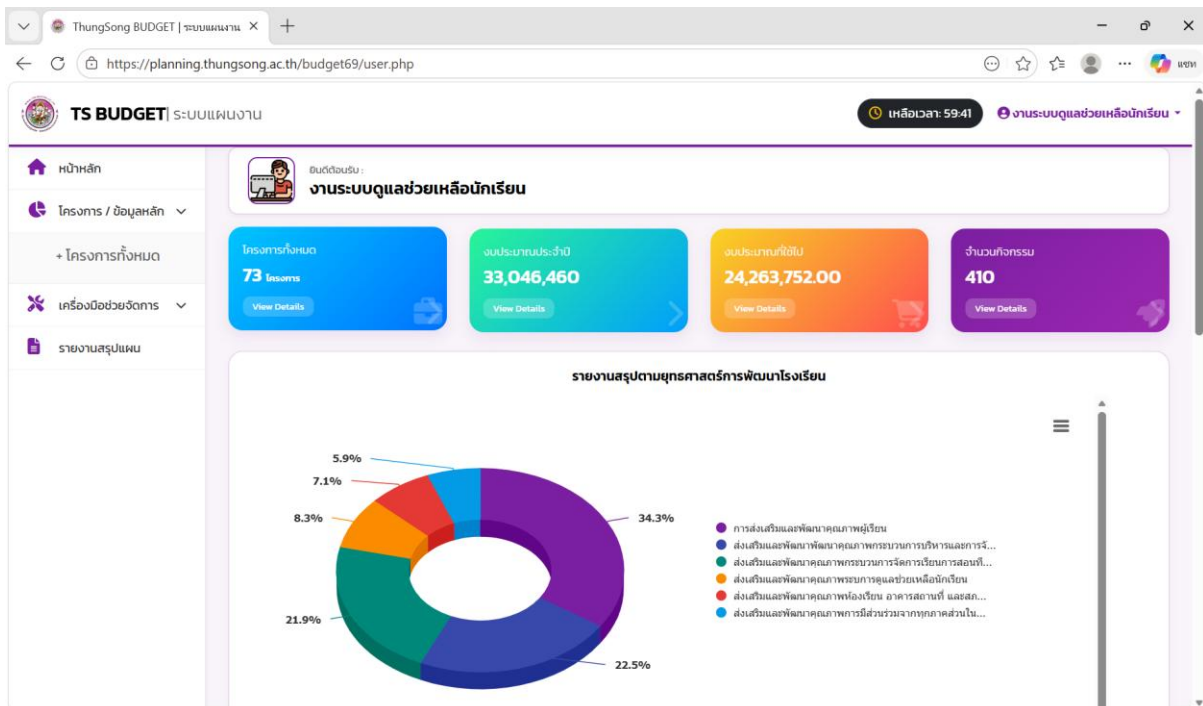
ThungSong BUDGET | ระบบแผนงาน

https://planning.thungsong.ac.th/budget69/user.php

แชท

TS BUDGET | ระบบแผนงาน

เหลือเวลา: 59:41

งานระบบดูแลช่วยเหลือนักเรียน

หน้าหลัก

โครงการ / ข้อมูลหลัก

+ โครงการทั้งหมด

เครื่องมือช่วยจัดการ

รายงานสรุปแผน

ยินดีต้อนรับ :

งานระบบดูแลช่วยเหลือนักเรียน

โครงการทั้งหมด

73 โครงการ

View Details

งบประมาณประจำปี

33,046,460

View Details

งบประมาณที่ใช้ไป

24,263,752.00

View Details

จำนวนกิจกรรม

410

View Details

รายงานสรุปตามยุทธศาสตร์การพัฒนาโรงเรียน

5.9%

7.1%

8.3%

21.9%

34.3%

22.5%

การส่งเสริมและพัฒนาคุณภาพผู้เรียน

ส่งเสริมและพัฒนาพัฒนาคุณภาพกระบวนการบริหารและการจั...

ส่งเสริมและพัฒนาคุณภาพกระบวนการจัดการเรียนการสอนที่...

ส่งเสริมและพัฒนาคุณภาพระบบการดูแลช่วยเหลือนักเรียน

ส่งเสริมและพัฒนาคุณภาพห้องเรียน อาคารสถานที่ และสภ...

ส่งเสริมและพัฒนาคุณภาพการมีส่วนร่วมจากทุกภาคส่วนใน...